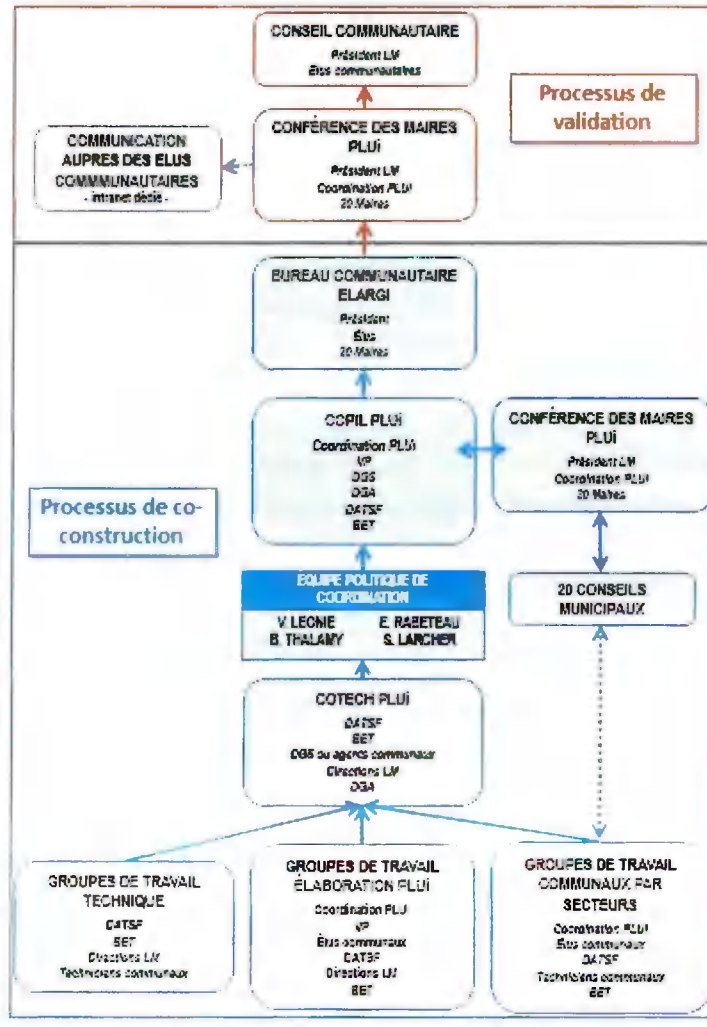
CONSEIL COMMUNAUTAIRE
Président LM
Élus communautaires

Processus de validation

COMMUNICATION AUPRES DES ELUS COMMUNAUTAIRES
- intranet dédié -

CONFÉRENCE DES MAIRES PLUi
Président LM
Coordination PLUi
20 Maires

BUREAU COMMUNAUTAIRE ELARGI
Président
Élus
20 Maires

COPIL PLUi
Coordination PLUi
VP
DGS
DGA
DATSF
BET

CONFÉRENCE DES MAIRES PLUi
Président LM
Coordination PLUi
20 Maires

Processus de co-construction

EQUIPE POLITIQUE DE COORDINATION
V. LEONIE E. RABETEAU
B. THALAMY S. LARCHER

20 CONSEILS MUNICIPAUX

COTECH PLUi
DATSF
BET
DGS ou agents communaux
Directions LM
DGA

GROUPES DE TRAVAIL TECHNIQUE
DATSF
BET
Directions LM
Techniciens communaux

GROUPES DE TRAVAIL ÉLABORATION PLUi
Coordination PLUi
VP
Élus communaux
DATSF
Directions LM
BET

GROUPES DE TRAVAIL COMMUNAUX PAR SECTEURS
Coordination PLUi
Élus communaux
DATSF
Techniciens communaux
BET